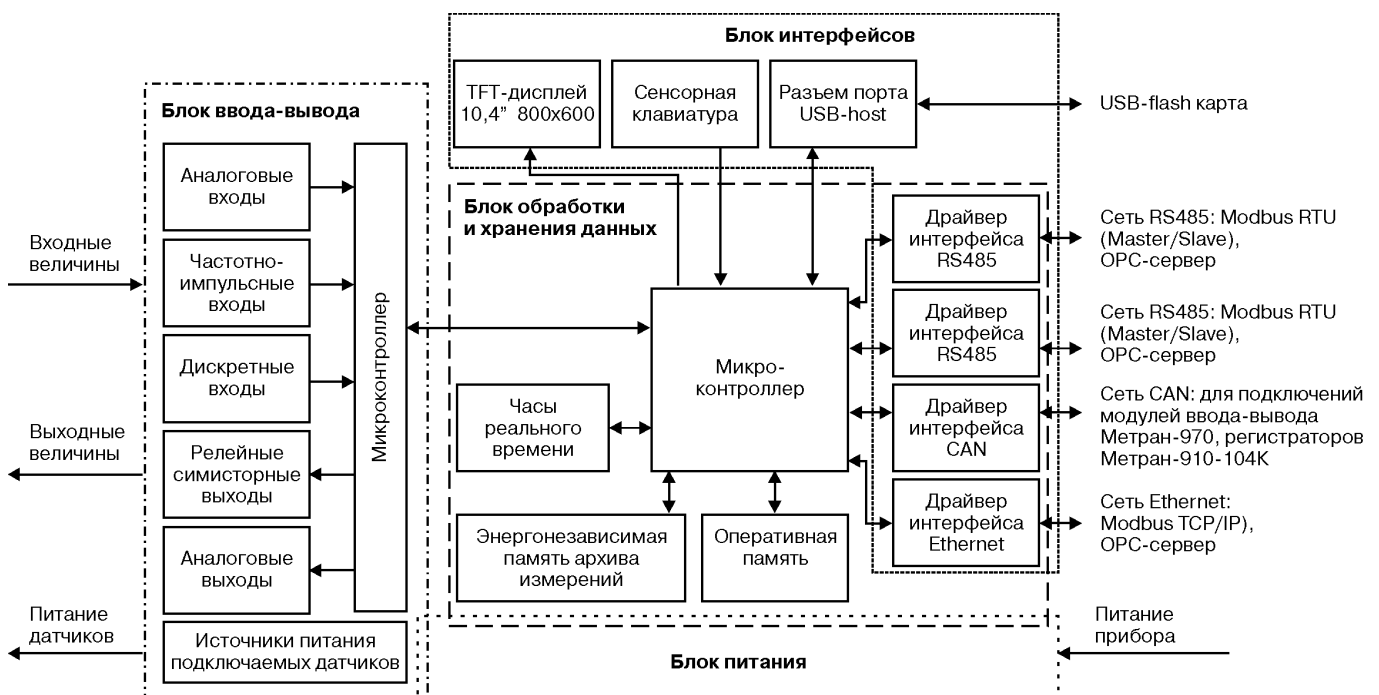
Блок интерфейсов

TFT-дисплей 10,4" 800x600

Сенсорная клавиатура

Разъем порта USB-host

USB-flash карта

Блок ввода-вывода

Аналоговые входы

Частотно-импульсные входы

Дискретные входы

Релейные симисторные выходы

Аналоговые выходы

Микроконтроллер

Источники питания подключаемых датчиков

Входные величины

Выходные величины

Питание датчиков

Блок обработки и хранения данных

Микро-контроллер

Часы реального времени

Энергонезависимая память архива измерений

Оперативная память

Драйвер интерфейса RS485

Драйвер интерфейса RS485

Драйвер интерфейса CAN

Драйвер интерфейса Ethernet

Сеть RS485: Modbus RTU (Master/Slave), OPC-сервер

Сеть RS485: Modbus RTU (Master/Slave), OPC-сервер

Сеть CAN: для подключений модулей ввода-вывода Метран-970, регистраторов Метран-910-104K

Сеть Ethernet: Modbus TCP/IP), OPC-сервер

Питание прибора

Блок питания